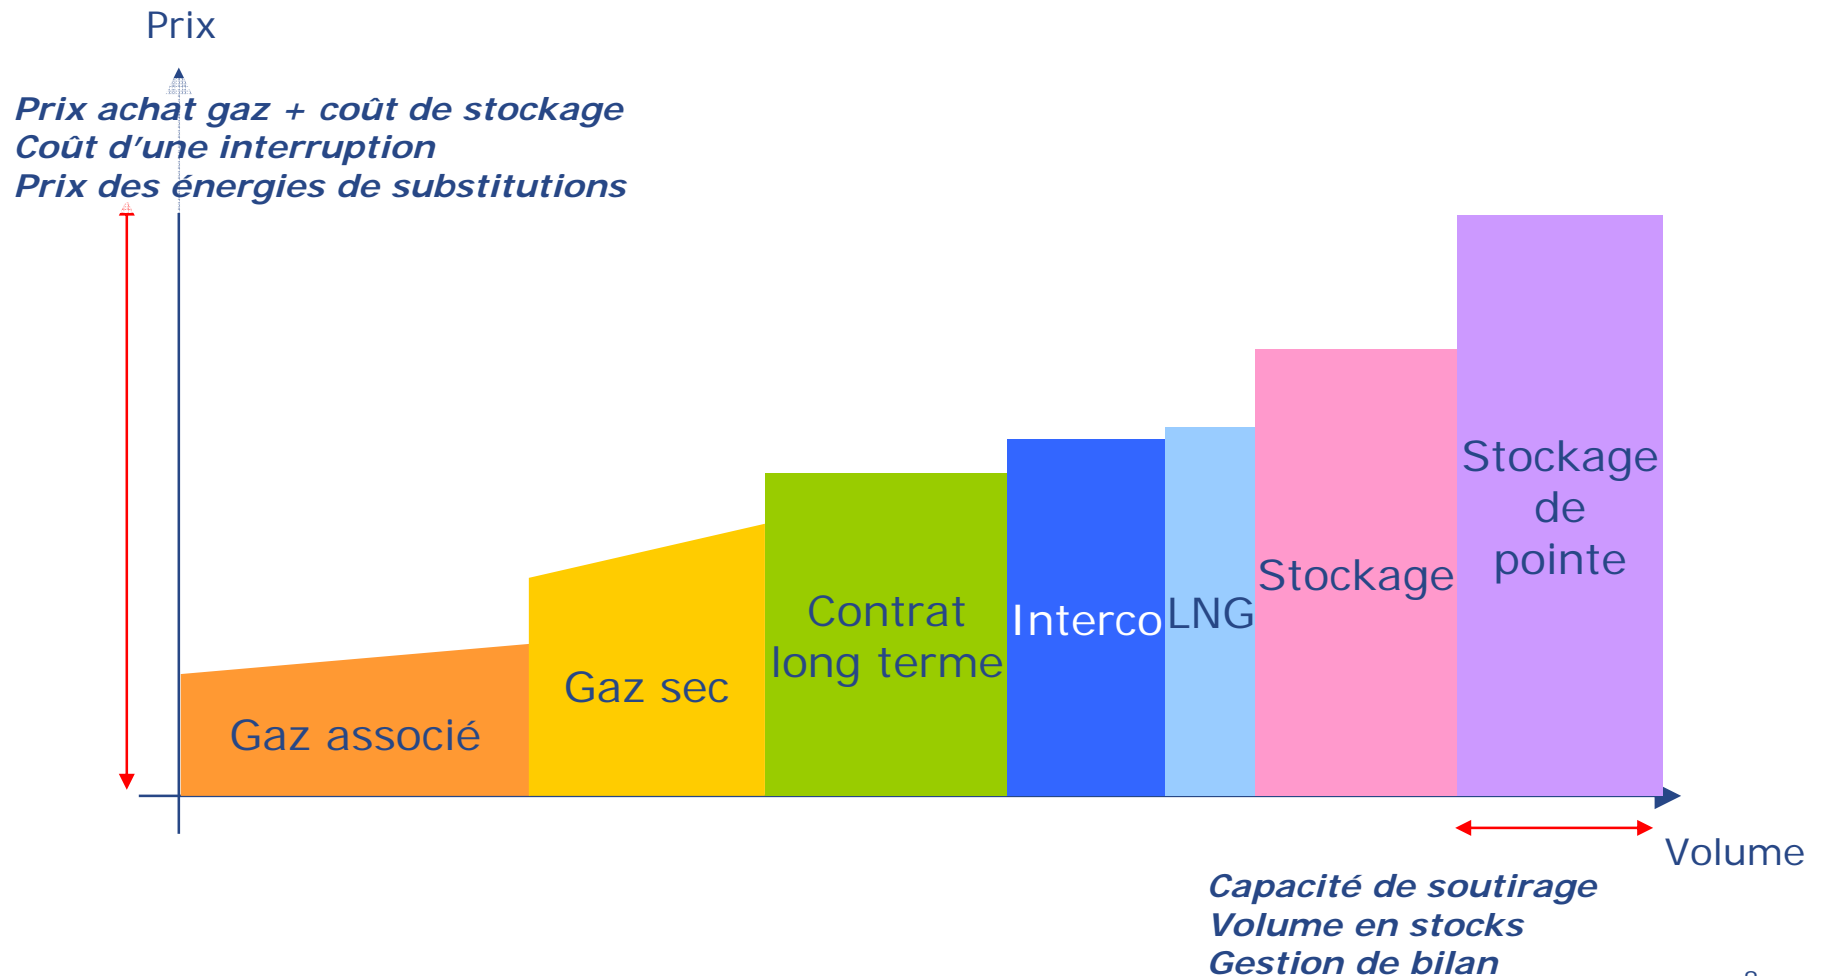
Prix

Prix achat gaz + coût de stockage
Coût d’une interruption
Prix des énergies de substitutions

Gaz associé

Gaz sec

Contrat long terme

Interco

LNG

Stockage

Stockage de pointe

Volume

Capacité de soutirage
Volume en stocks
Gestion de bilan